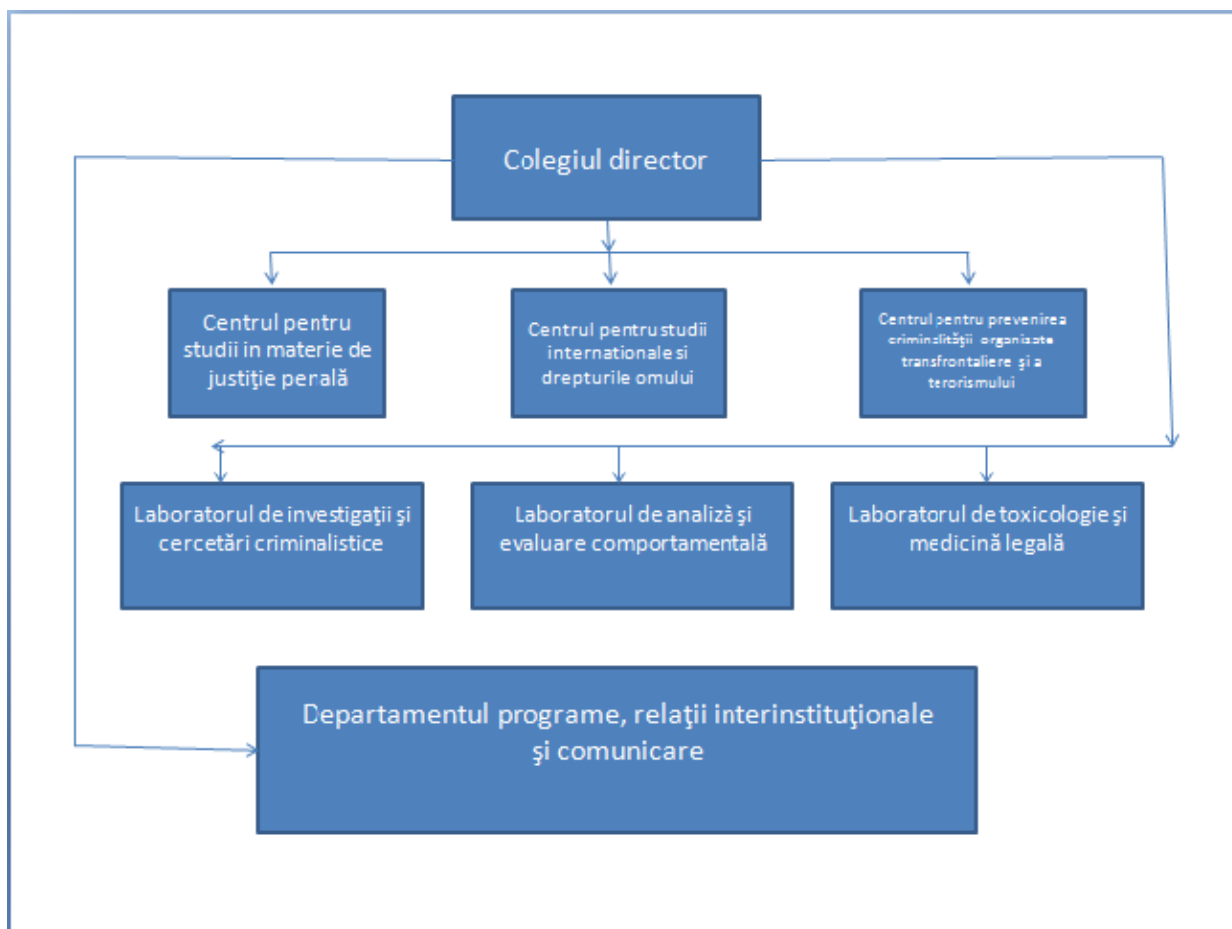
Colegiul director

Centrul pentru studii in materie de justiţie perală

Centrul pentru studii internationale si drepturile omului

Centrul pentru prevenirea criminalităţii organizate transfrontaliere şi a terorismului

Laboratorul de investigaţii şi cercetări criminalistice

Laboratorul de analiză şi evaluare comportamentală

Laboratorul de toxicologie şi medicină legală

Departamentul programe, relaţii interinstituţionale şi comunicare